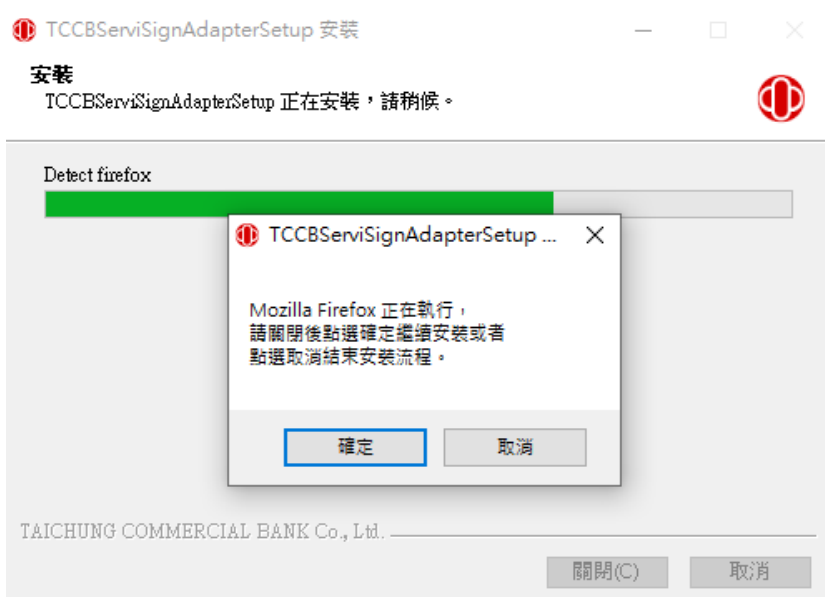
TCCBServiSignAdapterSetup 安裝

安裝
TCCBServiSignAdapterSetup 正在安裝，請稍候。

Detect firefox

TCCBServiSignAdapterSetup ...

Mozilla Firefox 正在執行，
請關閉後點選確定繼續安裝或者
點選取消結束安裝流程。

確定 取消

TAICHUNG COMMERCIAL BANK Co., Ltd.

關閉(C) 取消